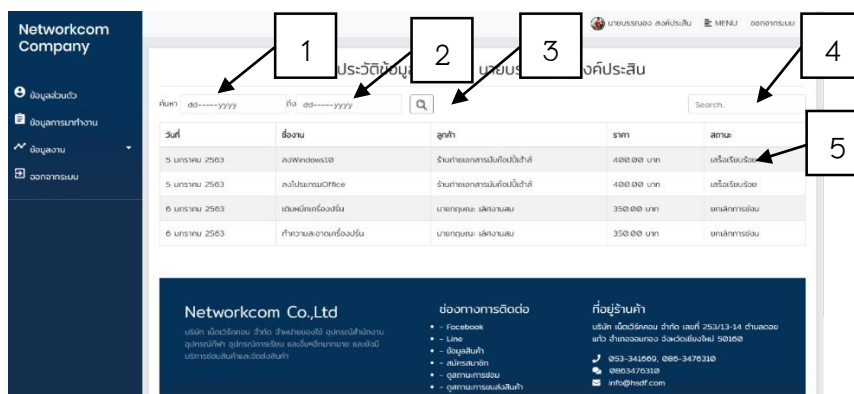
Networkcom Company

ข้อมูลส่วนตัว
ข้อมูลการทำงาน
ข้อมูลงาน
ออกจากระบบ

นายบรรณรอง ลงค์ประสิน MENU ออกจากระบบ

1 2 3 4 5

ประวัติข้อมูล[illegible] นายบร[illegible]งค์ประสิน

ค้นหา dd-----yyyy ถึง dd-----yyyy Search..

| วันที่ | ชื่องาน | ลูกค้า | ราคา | สถานะ |
|---|---|---|---|---|
| 5 มกราคม 2563 | ลงWindows10 | ร้านถ่ายเอกสารมินท์ก๊อปปี้เซ้นส์ | 400.00 บาท | เสร็จเรียบร้อย |
| 5 มกราคม 2563 | ลงโปรแกรมOffice | ร้านถ่ายเอกสารมินท์ก๊อปปี้เซ้นส์ | 400.00 บาท | เสร็จเรียบร้อย |
| 6 มกราคม 2563 | เติมหมึกเครื่องปริ้น | นายกฤษณะ เลิศงานสม | 350.00 บาท | ยกเลิกการซ่อม |
| 6 มกราคม 2563 | ทำความสะอาดเครื่องปริ้น | นายกฤษณะ เลิศงานสม | 350.00 บาท | ยกเลิกการซ่อม |

Networkcom Co.,Ltd
บริษัท เน็ตเวิร์คคอม จำกัด จำหน่ายอุปกรณ์สำนักงาน อุปกรณ์ไอที อุปกรณ์การเรียน และอื่นๆอีกมากมาย และยังมีบริการซ่อมสินค้าและจัดส่งสินค้า

ช่องทางการติดต่อ
- Facebook
- Line
- ข้อมูลสินค้า
- สมัครสมาชิก
- ดูสถานะการซ่อม
- ดูสถานะการขนส่งสินค้า

ที่อยู่ร้านค้า
บริษัท เน็ตเวิร์คคอม จำกัด เลขที่ 253/13-14 ตำบลดอยแก้ว อำเภอจอมทอง จังหวัดเชียงใหม่ 50160
053-341669, 086-3476310
0863476310
info@hsdf.com